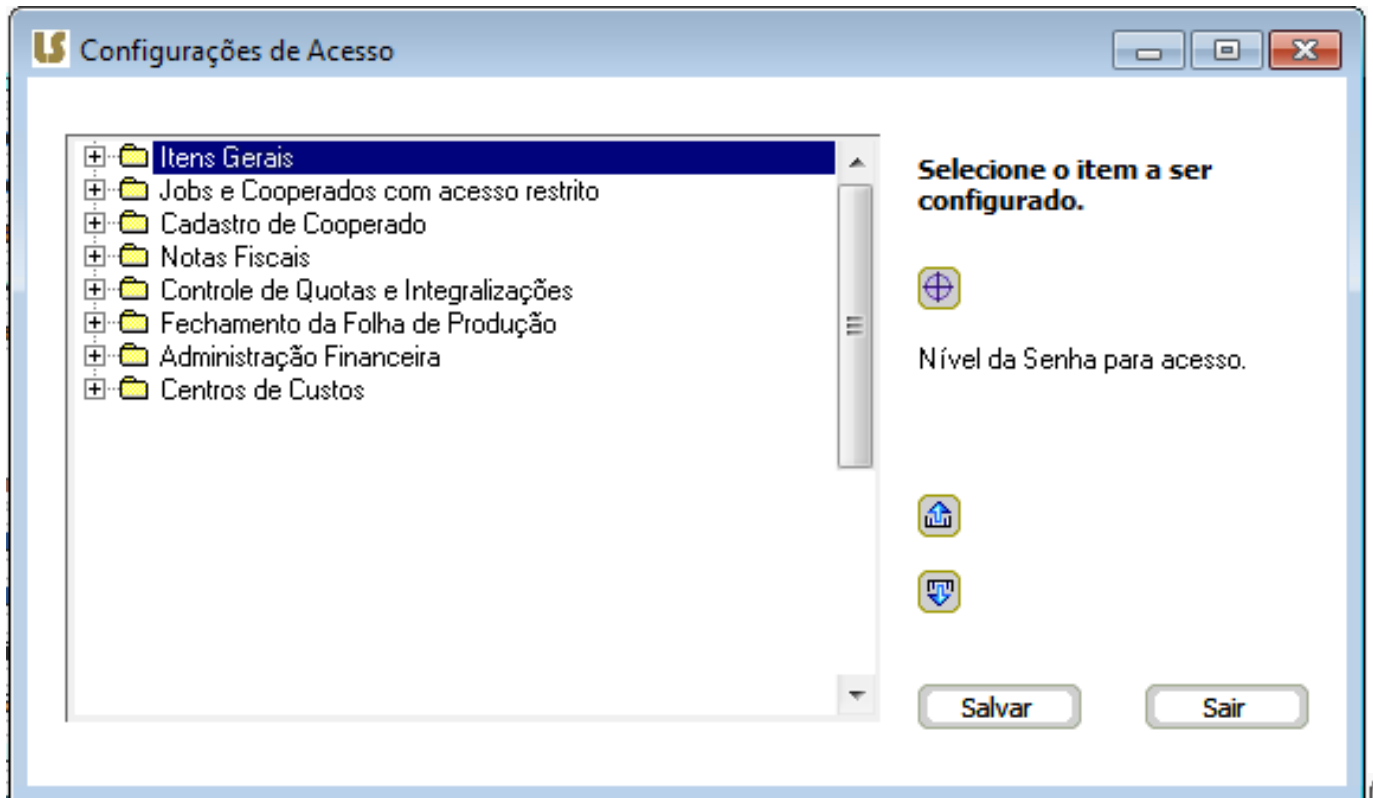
LS Configurações de Acesso

Itens Gerais
Jobs e Cooperados com acesso restrito
Cadastro de Cooperado
Notas Fiscais
Controle de Quotas e Integralizações
Fechamento da Folha de Produção
Administração Financeira
Centros de Custos

Selecione o item a ser configurado.

Nível da Senha para acesso.

Salvar

Sair